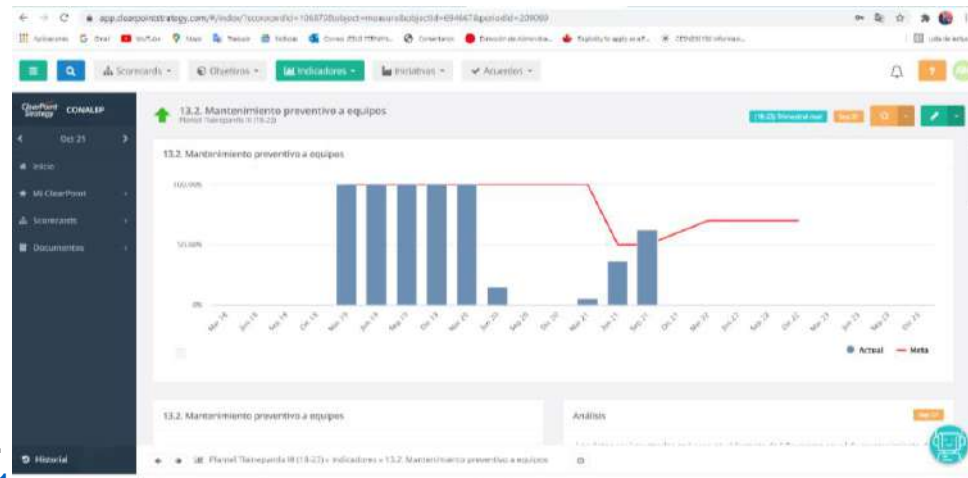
app.clearpointstrategy.com/#/index/?scorecardId=136878&object=measure&objectId=6946678&periodId=209069

Scorecards ▾ Objetivos ▾ Indicadores ▾ Iniciativas ▾ Acuerdos ▾

ClearPoint Strategy CONALEP

Oct 21

Inicio

Mi ClearPoint

Scorecards

Documentos

Historial

13.2. Mantenimiento preventivo a equipos
Plantel Tlanepantla III (19-23)

13.2. Mantenimiento preventivo a equipos

100.00%

50.00%

0%

Mar 18, Jun 18, Sep 18, Dic 18, Mar 19, Jun 19, Sep 19, Dic 19, Mar 20, Jun 20, Sep 20, Dic 20, Mar 21, Jun 21, Sep 21, Dic 21, Mar 22, Jun 22, Sep 22, Dic 22, Mar 23, Jun 23, Sep 23, Dic 23

Actual — Meta

13.2. Mantenimiento preventivo a equipos

Análisis

Plantel Tlanepantla III (19-23) » Indicadores » 13.2. Mantenimiento preventivo a equipos